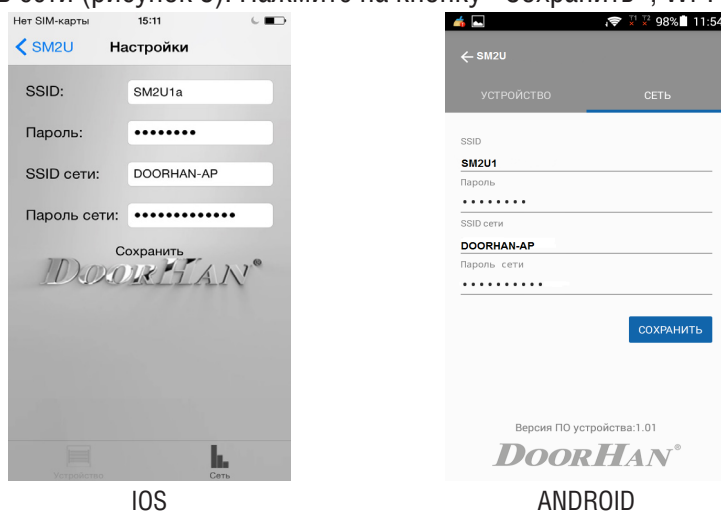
в сети (рисунок 6). Нажмите на кнопку "Сохранить", Wi-Fi

Нет SIM-карты 15:11

< SM2U Настройки

SSID: SM2U1a

Пароль: ••••••••

SSID сети: DOORHAN-AP

Пароль сети: •••••••••••••

Сохранить

DoorHan®

Устройство Сеть

IOS

98% 11:54

← SM2U

УСТРОЙСТВО СЕТЬ

SSID

SM2U1

Пароль

••••••••

SSID сети

DOORHAN-AP

Пароль сети

••••••••••

СОХРАНИТЬ

Версия ПО устройства:1.01

DoorHan®

ANDROID